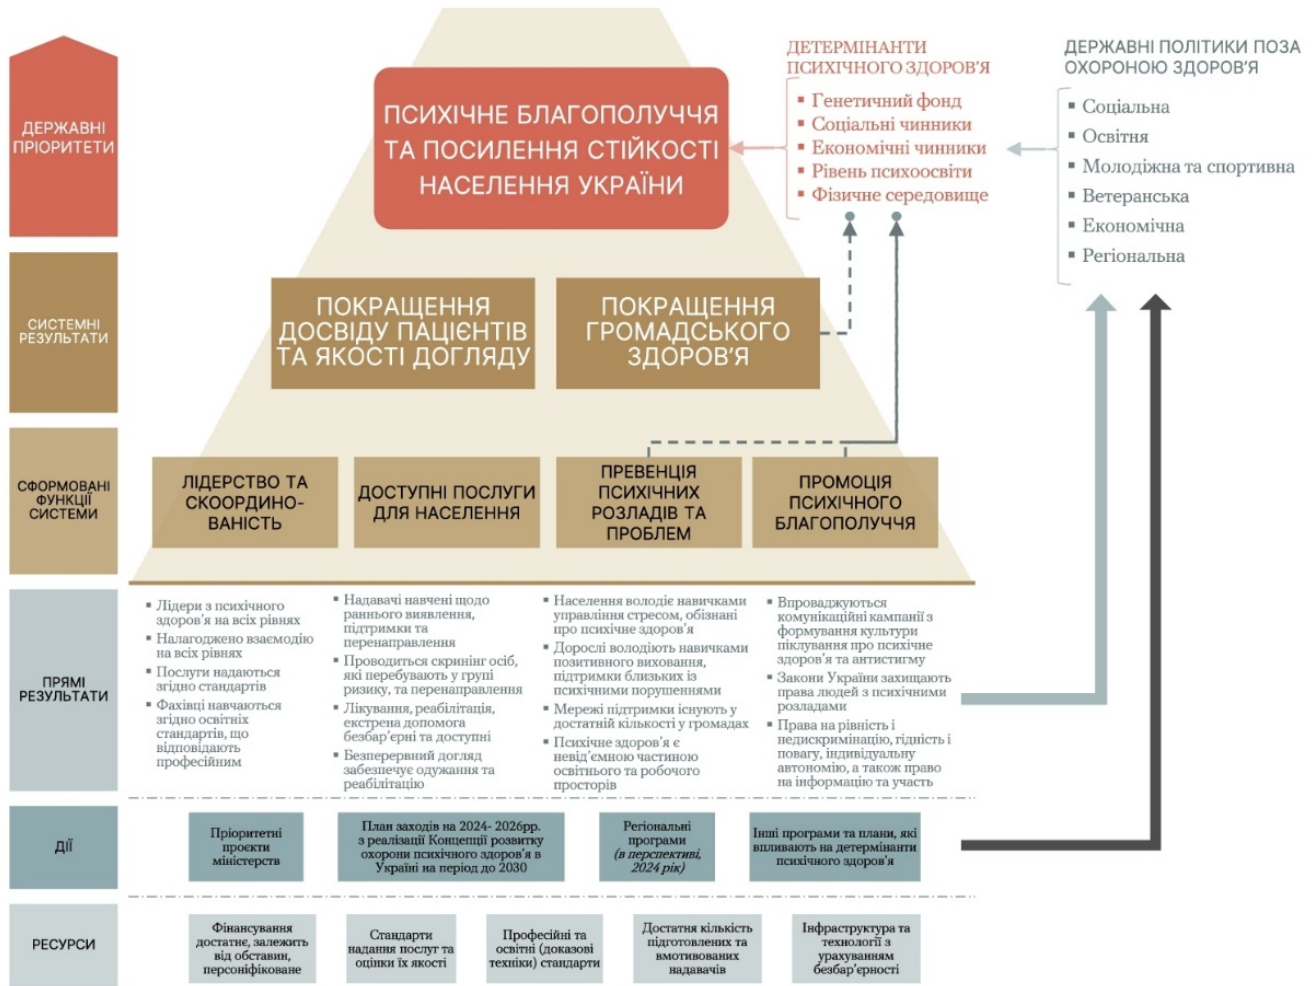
ДЕРЖАВНІ ПРІОРИТЕТИ

ПСИХІЧНЕ БЛАГОПОЛУЧЧЯ ТА ПОСИЛЕННЯ СТІЙКОСТІ НАСЕЛЕННЯ УКРАЇНИ

ДЕТЕРМІНАНТИ ПСИХІЧНОГО ЗДОРОВ'Я
▪ Генетичний фонд
▪ Соціальні чинники
▪ Економічні чинники
▪ Рівень психоосвіти
▪ Фізичне середовище

ДЕРЖАВНІ ПОЛІТИКИ ПОЗА ОХОРОНОЮ ЗДОРОВ'Я
▪ Соціальна
▪ Освітня
▪ Молодіжна та спортивна
▪ Ветеранська
▪ Економічна
▪ Регіональна

СИСТЕМНІ РЕЗУЛЬТАТИ

ПОКРАЩЕННЯ ДОСВІДУ ПАЦІЄНТІВ ТА ЯКОСТІ ДОГЛЯДУ

ПОКРАЩЕННЯ ГРОМАДСЬКОГО ЗДОРОВ'Я

СФОРМОВАНІ ФУНКЦІЇ СИСТЕМИ

ЛІДЕРСТВО ТА СКООРДИНОВАНІСТЬ

ДОСТУПНІ ПОСЛУГИ ДЛЯ НАСЕЛЕННЯ

ПРЕВЕНЦІЯ ПСИХІЧНИХ РОЗЛАДІВ ТА ПРОБЛЕМ

ПРОМОЦІЯ ПСИХІЧНОГО БЛАГОПОЛУЧЧЯ

ПРЯМІ РЕЗУЛЬТАТИ

▪ Лідери з психічного здоров'я на всіх рівнях
▪ Налагоджено взаємодію на всіх рівнях
▪ Послуги надаються згідно стандартів
▪ Фахівці навчаються згідно освітніх стандартів, що відповідають професійним

▪ Надавачі навчені щодо раннього виявлення, підтримки та перенаправлення
▪ Проводиться скринінг осіб, які перебувають у групі ризику, та перенаправлення
▪ Лікування, реабілітація, екстрена допомога безбар'єрні та доступні
▪ Безперервний догляд забезпечує одужання та реабілітацію

▪ Населення володіє навичками управління стресом, обізнані про психічне здоров'я
▪ Дорослі володіють навичками позитивного виховання, підтримки близьких із психічними порушеннями
▪ Мережі підтримки існують у достатній кількості у громадах
▪ Психічне здоров'я є невід'ємною частиною освітнього та робочого просторів

▪ Впроваджуються комунікаційні кампанії з формування культури піклування про психічне здоров'я та антистигму
▪ Закони України захищають права людей з психічними розладами
▪ Права на рівність і недискримінацію, гідність і повагу, індивідуальну автономію, а також право на інформацію та участь

ДІЇ

Пріоритетні проекти міністерств

План заходів на 2024- 2026рр. з реалізації Концепції розвитку охорони психічного здоров'я в Україні на період до 2030

Регіональні програми (в перспективі, 2024 рік)

Інші програми та плани, які впливають на детермінанти психічного здоров'я

РЕСУРСИ

Фінансування достатнє, залежить від обставин, персоніфіковане

Стандарти надання послуг та оцінки їх якості

Професійні та освітні (доказові техніки) стандарти

Достатня кількість підготовлених та вмотивованих надавачів

Інфраструктура та технології з урахуванням безбар'єрності